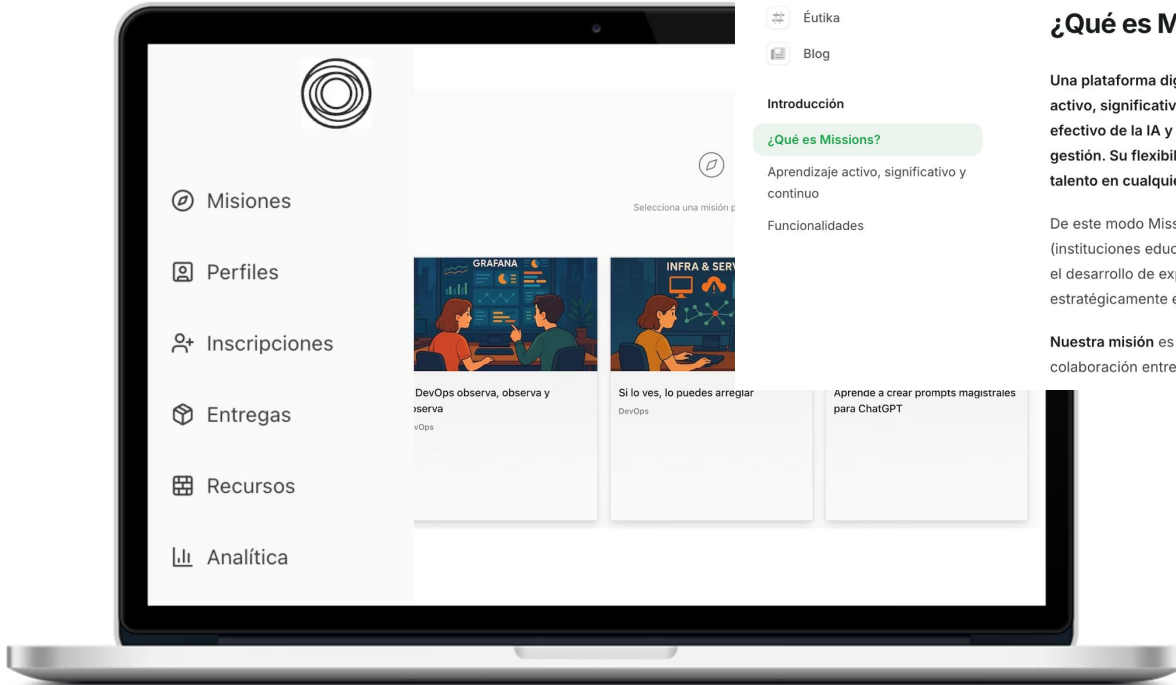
Misiones

Perfiles

Inscripciones

Entregas

Recursos

Analítica

Selecciona una misión p

GRAFANA

INFRA & SERV

DevOps observa, observa y bserva

vOps

Si lo ves, lo puedes arreglar

DevOps

Aprende a crear prompts magistrales para ChatGPT

Éutika

Blog

Introducción

¿Qué es Missions?

Aprendizaje activo, significativo y continuo

Funcionalidades

¿Qué es M

Una plataforma dig activo, significativ efectivo de la IA y gestión. Su flexibil talento en cualqui

De este modo Mis (instituciones educ el desarrollo de exp estratégicamente e

Nuestra misión es colaboración entre